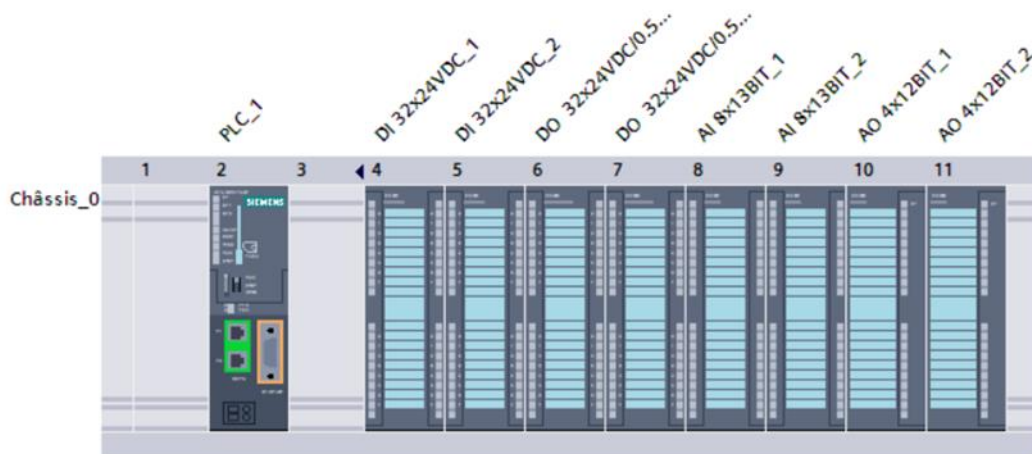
PLC_1
DI 32x24VDC_1
DI 32x24VDC_2
DO 32x24VDC/0.5...
DO 32x24VDC/0.5...
AI 8x13BIT_1
AI 8x13BIT_2
AO 4x12BIT_1
AO 4x12BIT_2

| 1 | 2 | 3 | 4 | 5 | 6 | 7 | 8 | 9 | 10 | 11 |
|---|---|---|---|---|---|---|---|---|---|---|

Châssis_0

SIEMENS